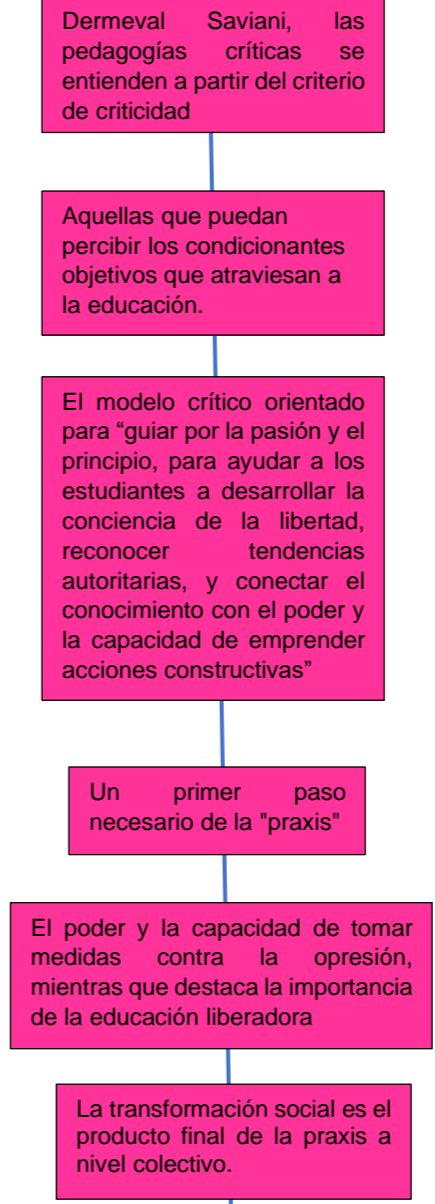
Dermeval Saviani, las pedagogías críticas se entienden a partir del criterio de criticidad

Aquellas que puedan percibir los condicionantes objetivos que atraviesan a la educación.

El modelo crítico orientado para “guiar por la pasión y el principio, para ayudar a los estudiantes a desarrollar la conciencia de la libertad, reconocer tendencias autoritarias, y conectar el conocimiento con el poder y la capacidad de emprender acciones constructivas”

Un primer paso necesario de la "praxis"

El poder y la capacidad de tomar medidas contra la opresión, mientras que destaca la importancia de la educación liberadora

La transformación social es el producto final de la praxis a nivel colectivo.